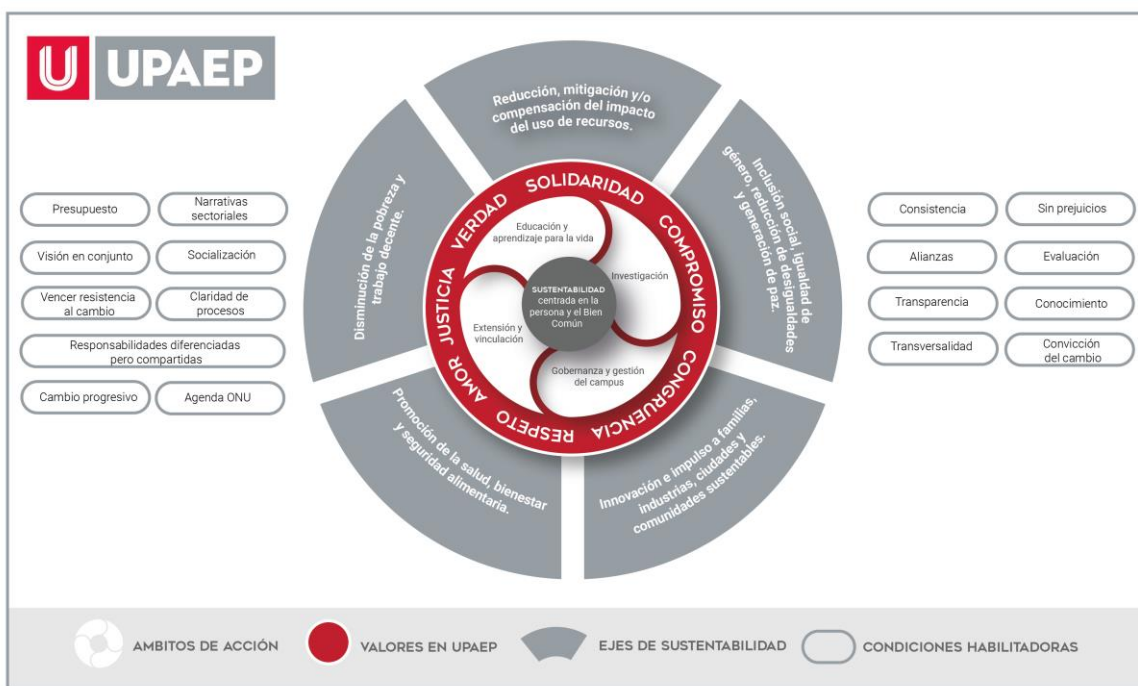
U UPAEP

Presupuesto
Narrativas sectoriales
Visión en conjunto
Socialización
Vencer resistencia al cambio
Claridad de procesos
Responsabilidades diferenciadas pero compartidas
Cambio progresivo
Agenda ONU

Reducción, mitigación y/o compensación del impacto del uso de recursos.
Inclusión social, igualdad de género, reducción de desigualdades y generación de paz.
Innovación e impulso a familias, industrias, ciudades y comunidades sustentables.
Promoción de la salud, bienestar y seguridad alimentaria.
Disminución de la pobreza y trabajo decente.

SOLIDARIDAD
COMPROMISO
CONGRUENCIA
RESPETO
AMOR
JUSTICIA
VERDAD

Educación y aprendizaje para la vida
Investigación
Gobernanza y gestión del campus
Extensión y vinculación
SUSTENTABILIDAD centrada en la persona y el Bien Común

Consistencia
Sin prejuicios
Alianzas
Evaluación
Transparencia
Conocimiento
Transversalidad
Convicción del cambio

AMBITOS DE ACCIÓN
VALORES EN UPAEP
EJES DE SUSTENTABILIDAD
CONDICIONES HABILITADORAS